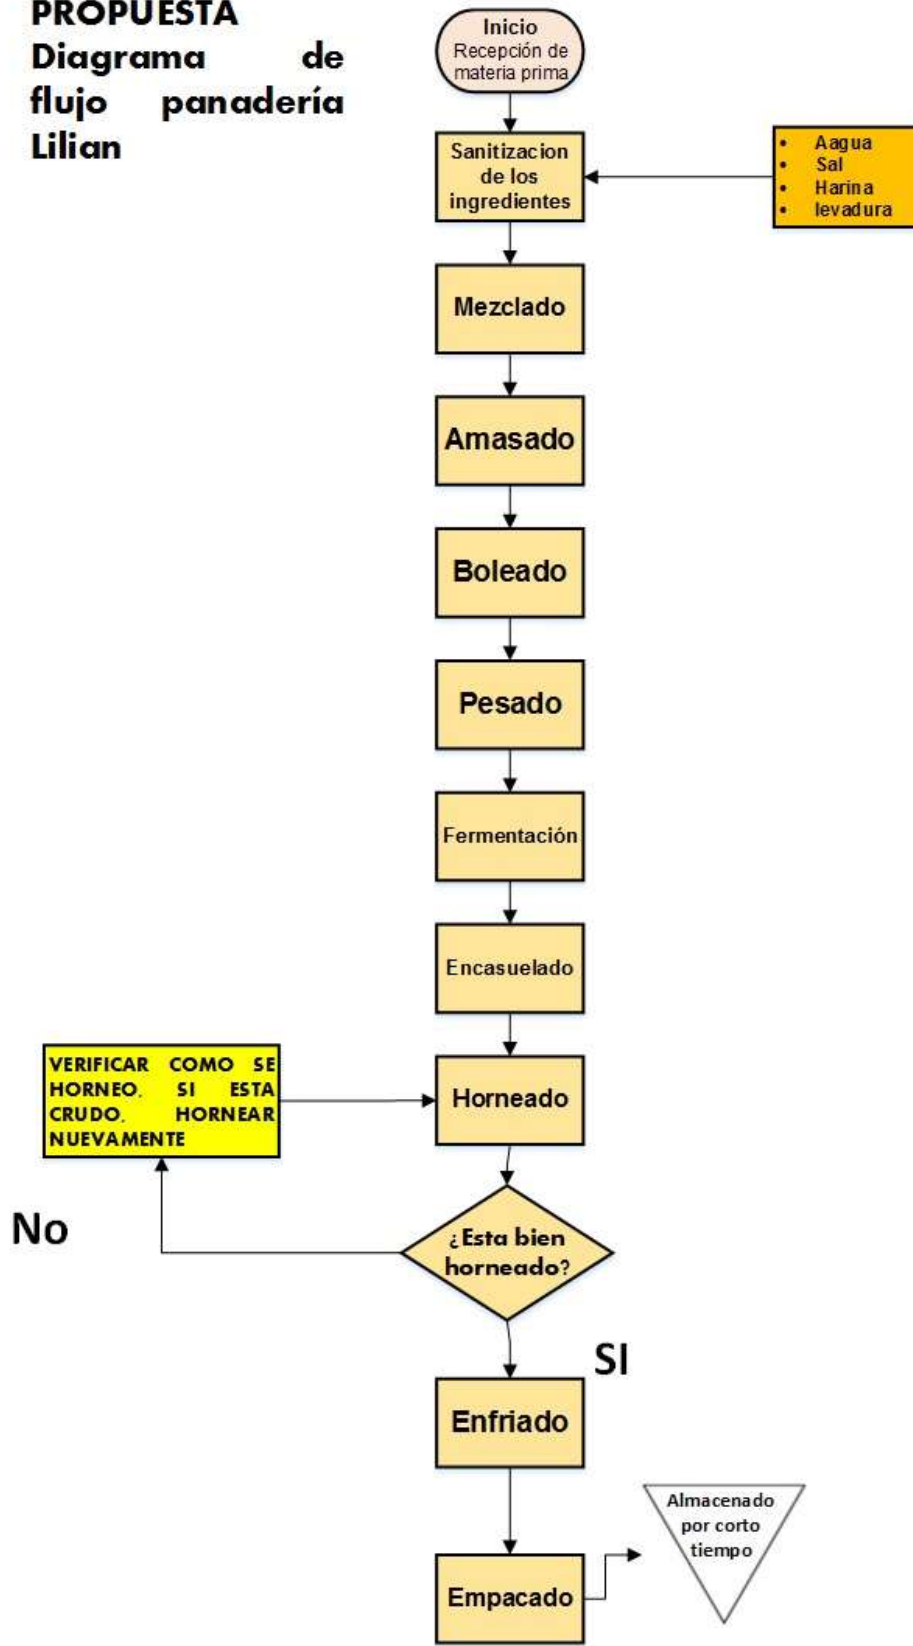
PROPUESTA Diagrama de flujo panadería Lilian

Inicio Recepción de materia prima

Sanitizacion de los ingredientes

- Aagua
- Sal
- Harina
- levadura

Mezclado

Amasado

Boleado

Pesado

Fermentación

Encasuelado

VERIFICAR COMO SE HORNEO, SI ESTA CRUDO, HORNEAR NUEVAMENTE

Horneado

No

¿Esta bien horneado?

SI

Enfriado

Almacenado por corto tiempo

Empacado